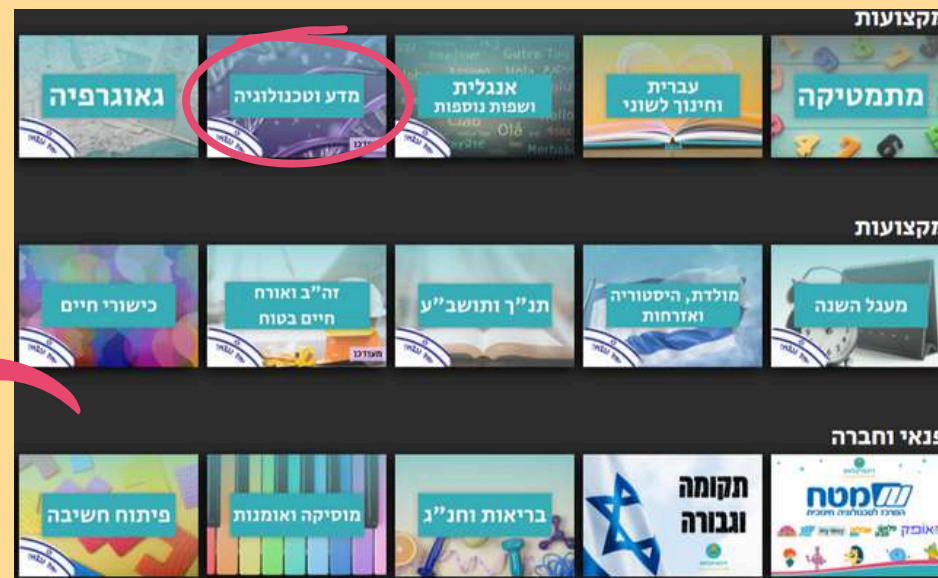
מקצועות

מתמטיקה

עברית וחינוך לשוני

אנגלית ושפות נוספות

מדע וטכנולוגיה

גאוגרפיה

מקצועות

מעגל השנה

מולדת, היסטוריה ואזרחות

תנ"ך ותושב"ע

זה"ב ואורח חיים בטוח

כישורי חיים

פנאי וחברה

מטח

תקומה וגבורה

בריאות וחנ"ג

מוסיקה ואומנות

פיתוח חשיבה